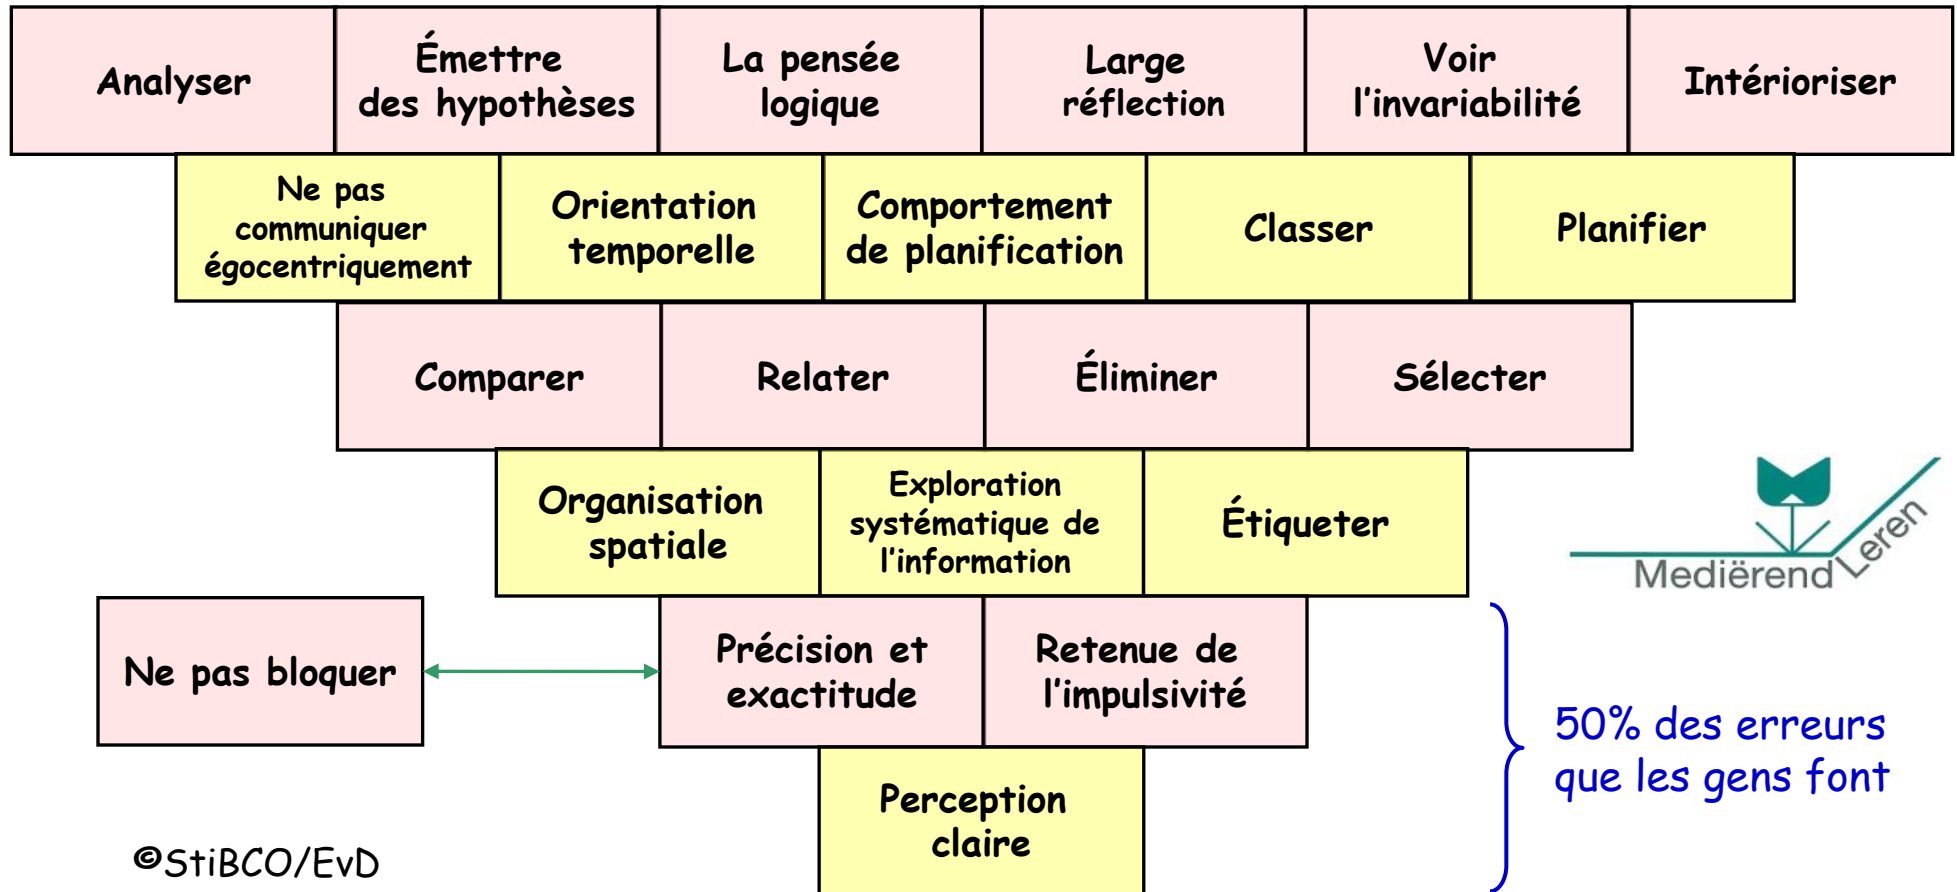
Analyser

Émettre des hypothèses

La pensée logique

Large réflection

Voir l'invariabilité

Intérioriser

Ne pas communiquer égocentriquement

Orientation temporelle

Comportement de planification

Classer

Planifier

Comparer

Relater

Éliminer

Sélecter

Organisation spatiale

Exploration systématique de l'information

Étiqueter

Mediërend Leren

Ne pas bloquer

Précision et exactitude

Retenue de l'impulsivité

50% des erreurs que les gens font

Perception claire

©StiBCO/EvD